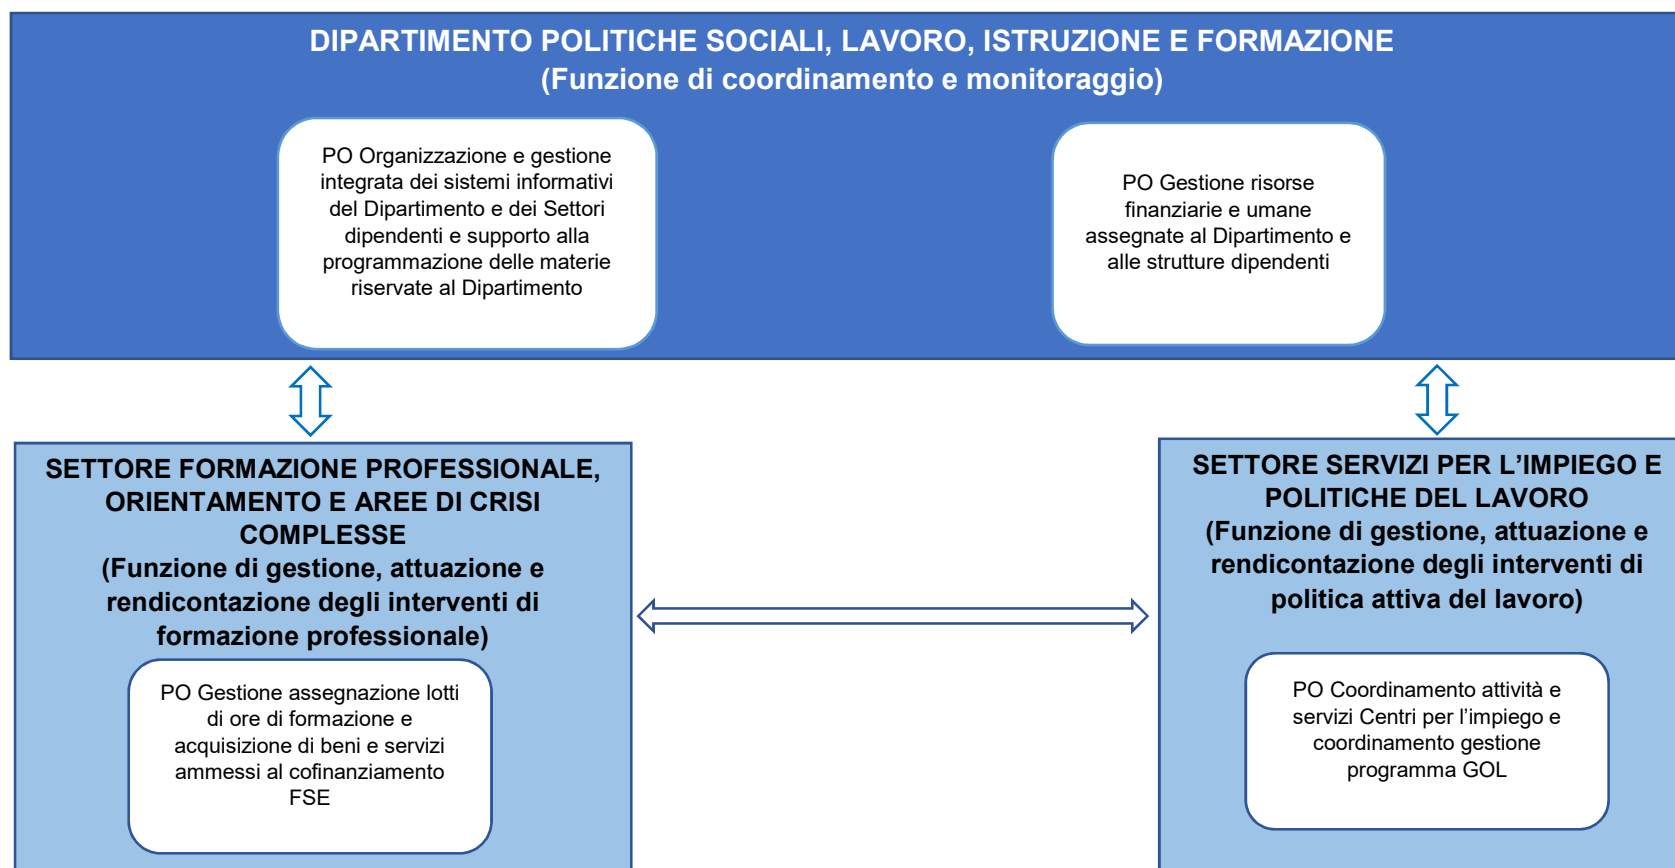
DIPARTIMENTO POLITICHE SOCIALI, LAVORO, ISTRUZIONE E FORMAZIONE
(Funzione di coordinamento e monitoraggio)

PO Organizzazione e gestione integrata dei sistemi informativi del Dipartimento e dei Settori dipendenti e supporto alla programmazione delle materie riservate al Dipartimento

PO Gestione risorse finanziarie e umane assegnate al Dipartimento e alle strutture dipendenti

SETTORE FORMAZIONE PROFESSIONALE, ORIENTAMENTO E AREE DI CRISI COMPLESSE
(Funzione di gestione, attuazione e rendicontazione degli interventi di formazione professionale)

PO Gestione assegnazione lotti di ore di formazione e acquisizione di beni e servizi ammessi al cofinanziamento FSE

SETTORE SERVIZI PER L'IMPIEGO E POLITICHE DEL LAVORO
(Funzione di gestione, attuazione e rendicontazione degli interventi di politica attiva del lavoro)

PO Coordinamento attività e servizi Centri per l'impiego e coordinamento gestione programma GOL